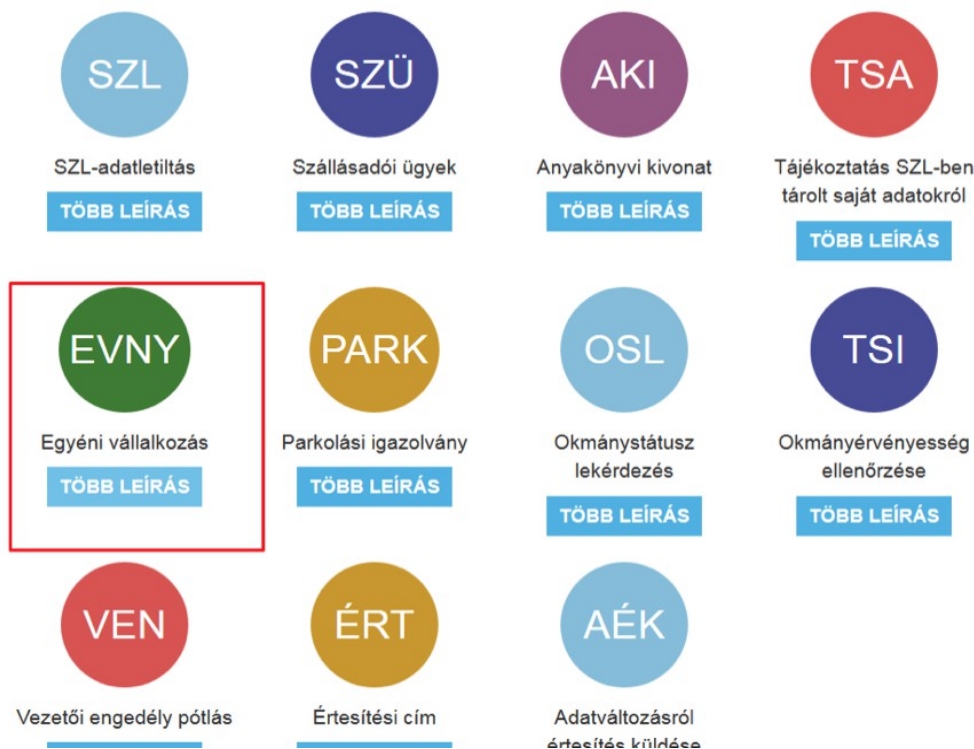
SZL
SZL-adatletiltás
TÖBB LEÍRÁS

SZÜ
Szállásadói ügyek
TÖBB LEÍRÁS

AKI
Anyakönyvi kivonat
TÖBB LEÍRÁS

TSA
Tájékoztatás SZL-ben tárolt saját adatokról
TÖBB LEÍRÁS

EVNY
Egyéni vállalkozás
TÖBB LEÍRÁS

PARK
Parkolási igazolvány
TÖBB LEÍRÁS

OSL
Okmánystátusz lekérdezés
TÖBB LEÍRÁS

TSI
Okmányérvényesség ellenőrzése
TÖBB LEÍRÁS

VEN
Vezetői engedély pótlás

ÉRT
Értesítési cím

AÉK
Adatváltozásról értesítés küldése